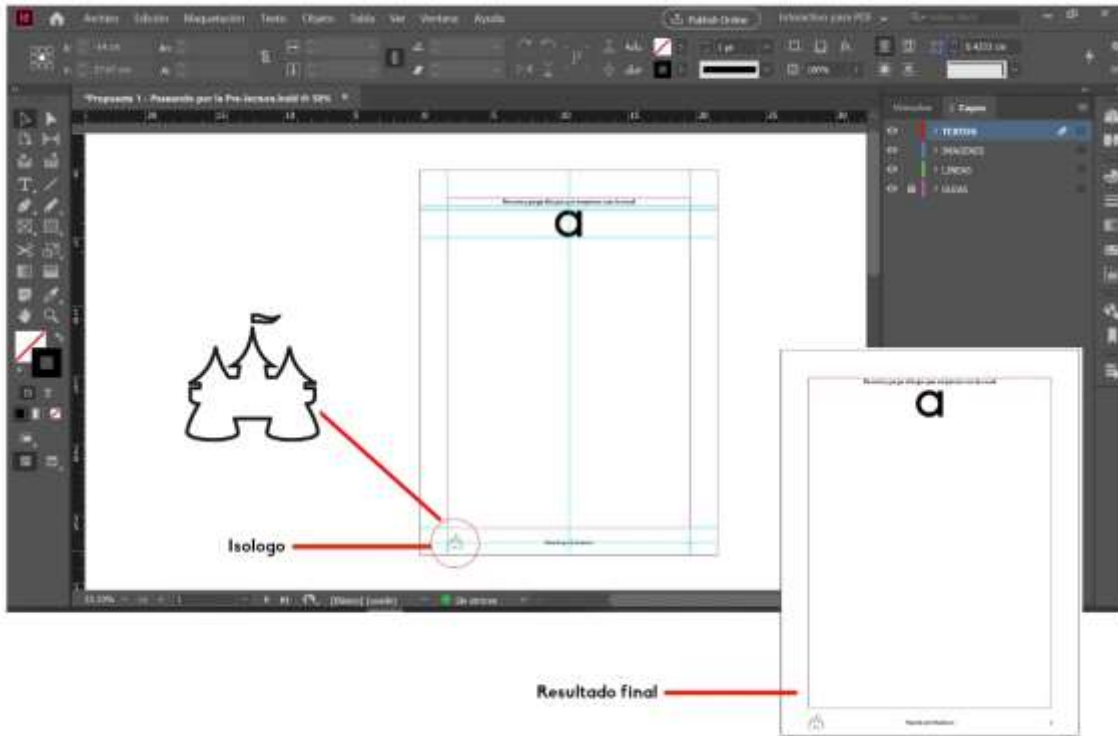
Archivo Edición Maquetación Texto Objeto Tabla Ver Ventana Ayuda

Publish Online

Interactivo para PDF

*Propuesta 1 - Paseando por la Pre-lectura.indd @ 50%

Vínculos Capas

TEXTOS
IMÁGENES
LÍNEAS
GUÍAS

a

Isologo

[Básico] (usado)

Sin errores

a

Resultado final